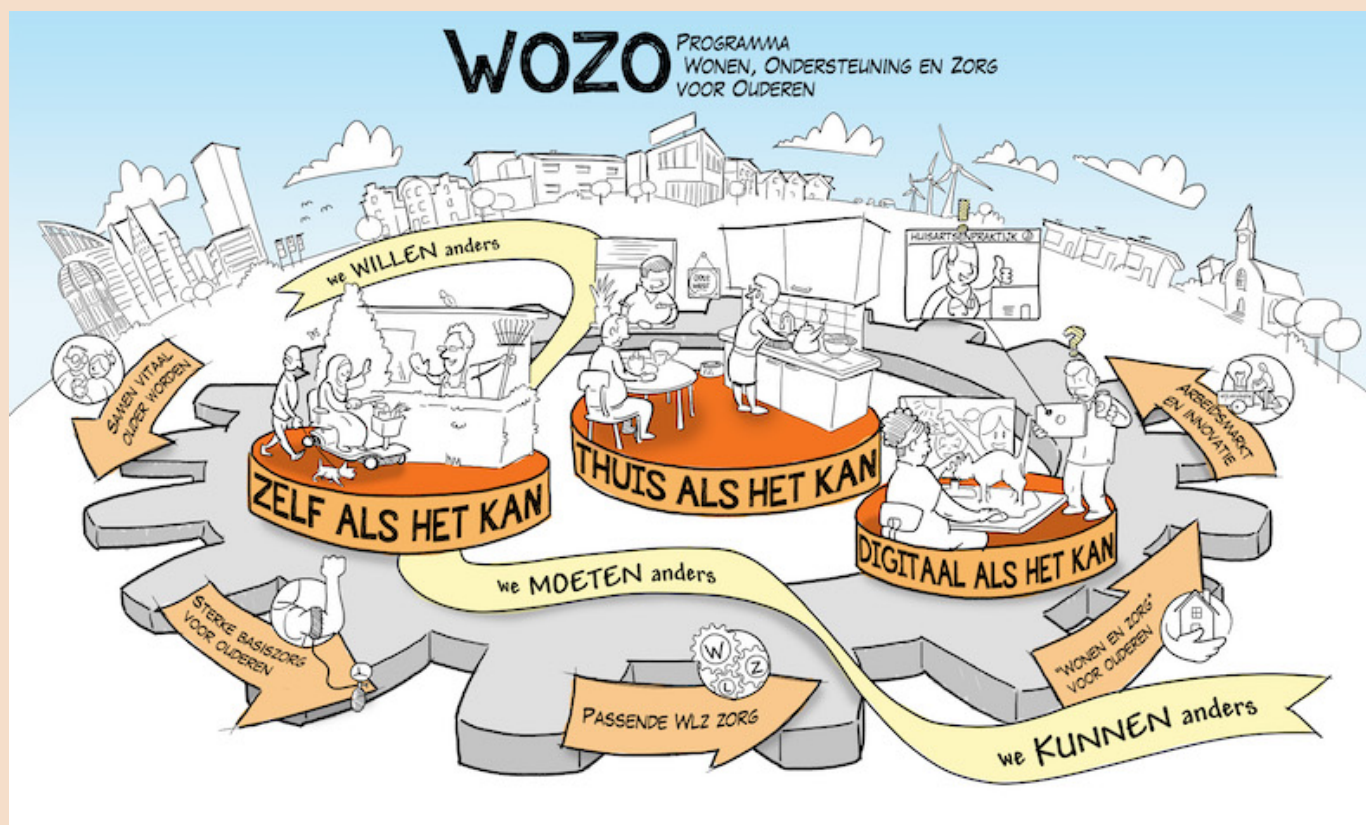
WOZO PROGRAMMA WONEN, ONDERSTEUNING EN ZORG VOOR OUDEREN

HUISARTSENPRAKTIJK

we WILLEN anders

SAMEN VITAAL OUDER WORDEN

ZELF ALS HET KAN

THUIS ALS HET KAN

DIGITAAL ALS HET KAN

ARBEIDSMARKT EN INNOVATIE

we MOETEN anders

STERKE BASISZORG VOOR OUDEREN

W Z L

PASSENDE WLZ ZORG

"WONEN EN ZORG" VOOR OUDEREN

we KUNNEN anders